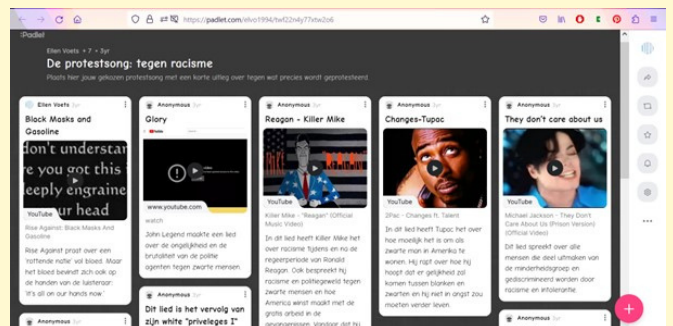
https://padlet.com/elvo1994/twf22n4y77xtw2o6

Padlet

Ellen Voets • 7 • 3yr

De protestsong: tegen racisme

Plaats hier jouw gekozen protestsong met een korte uitleg over tegen wat precies wordt geprotesteerd.

Ellen Voets 3yr

Black Masks and Gasoline

don't understan
re you got this
leeply engraine
ur head

YouTube

Rise Against: Black Masks and Gasoline

Rise Against praat over een 'rottende natie' vol bloed. Maar het bloed bevindt zich ook op de handen van de luisteraar: 'It's all on our hands now'

Anonymous 3yr

Anonymous 3yr

Glory

www.youtube.com

watch

John Legend maakte een lied over de ongelijkheid en de brutaliteit van de politie agenten tegen zwarte mensen.

Anonymous 3yr

Dit lied is het vervolg van zijn white "privileges I"

Anonymous 3yr

Reagan - Killer Mike

YouTube

Killer Mike - "Reagan" (Official Music Video)

In dit lied heeft Killer Mike het over racisme tijdens en na de regeerperiode van Ronald Reagan. Ook bespreekt hij racisme en politiegeweld tegen zwarte mensen en hoe America wordt maakt met de gratis arbeid in de gevangenissen. Voordat dit lied

Anonymous 3yr

Changes-Tupac

YouTube

2Pac - Changes ft. Talent

In dit lied heeft Tupac het over hoe moeilijk het is om als zwarte man in Amerika te wonen. Hij rapt over hoe hij hoopt dat er gelijkheid zal komen tussen blanken en zwarten en hij niet in angst zou moeten verder leven.

Anonymous 3yr

Anonymous 3yr

They don't care about us

YouTube

Michael Jackson - They Don't Care About Us (Prison Version) (Official Video)

Dit lied spreekt over alle mensen die deel uitmaken van de minderheidsgroep en gediscrimineerd worden door racisme en intolerantie.

Anonymous 3yr